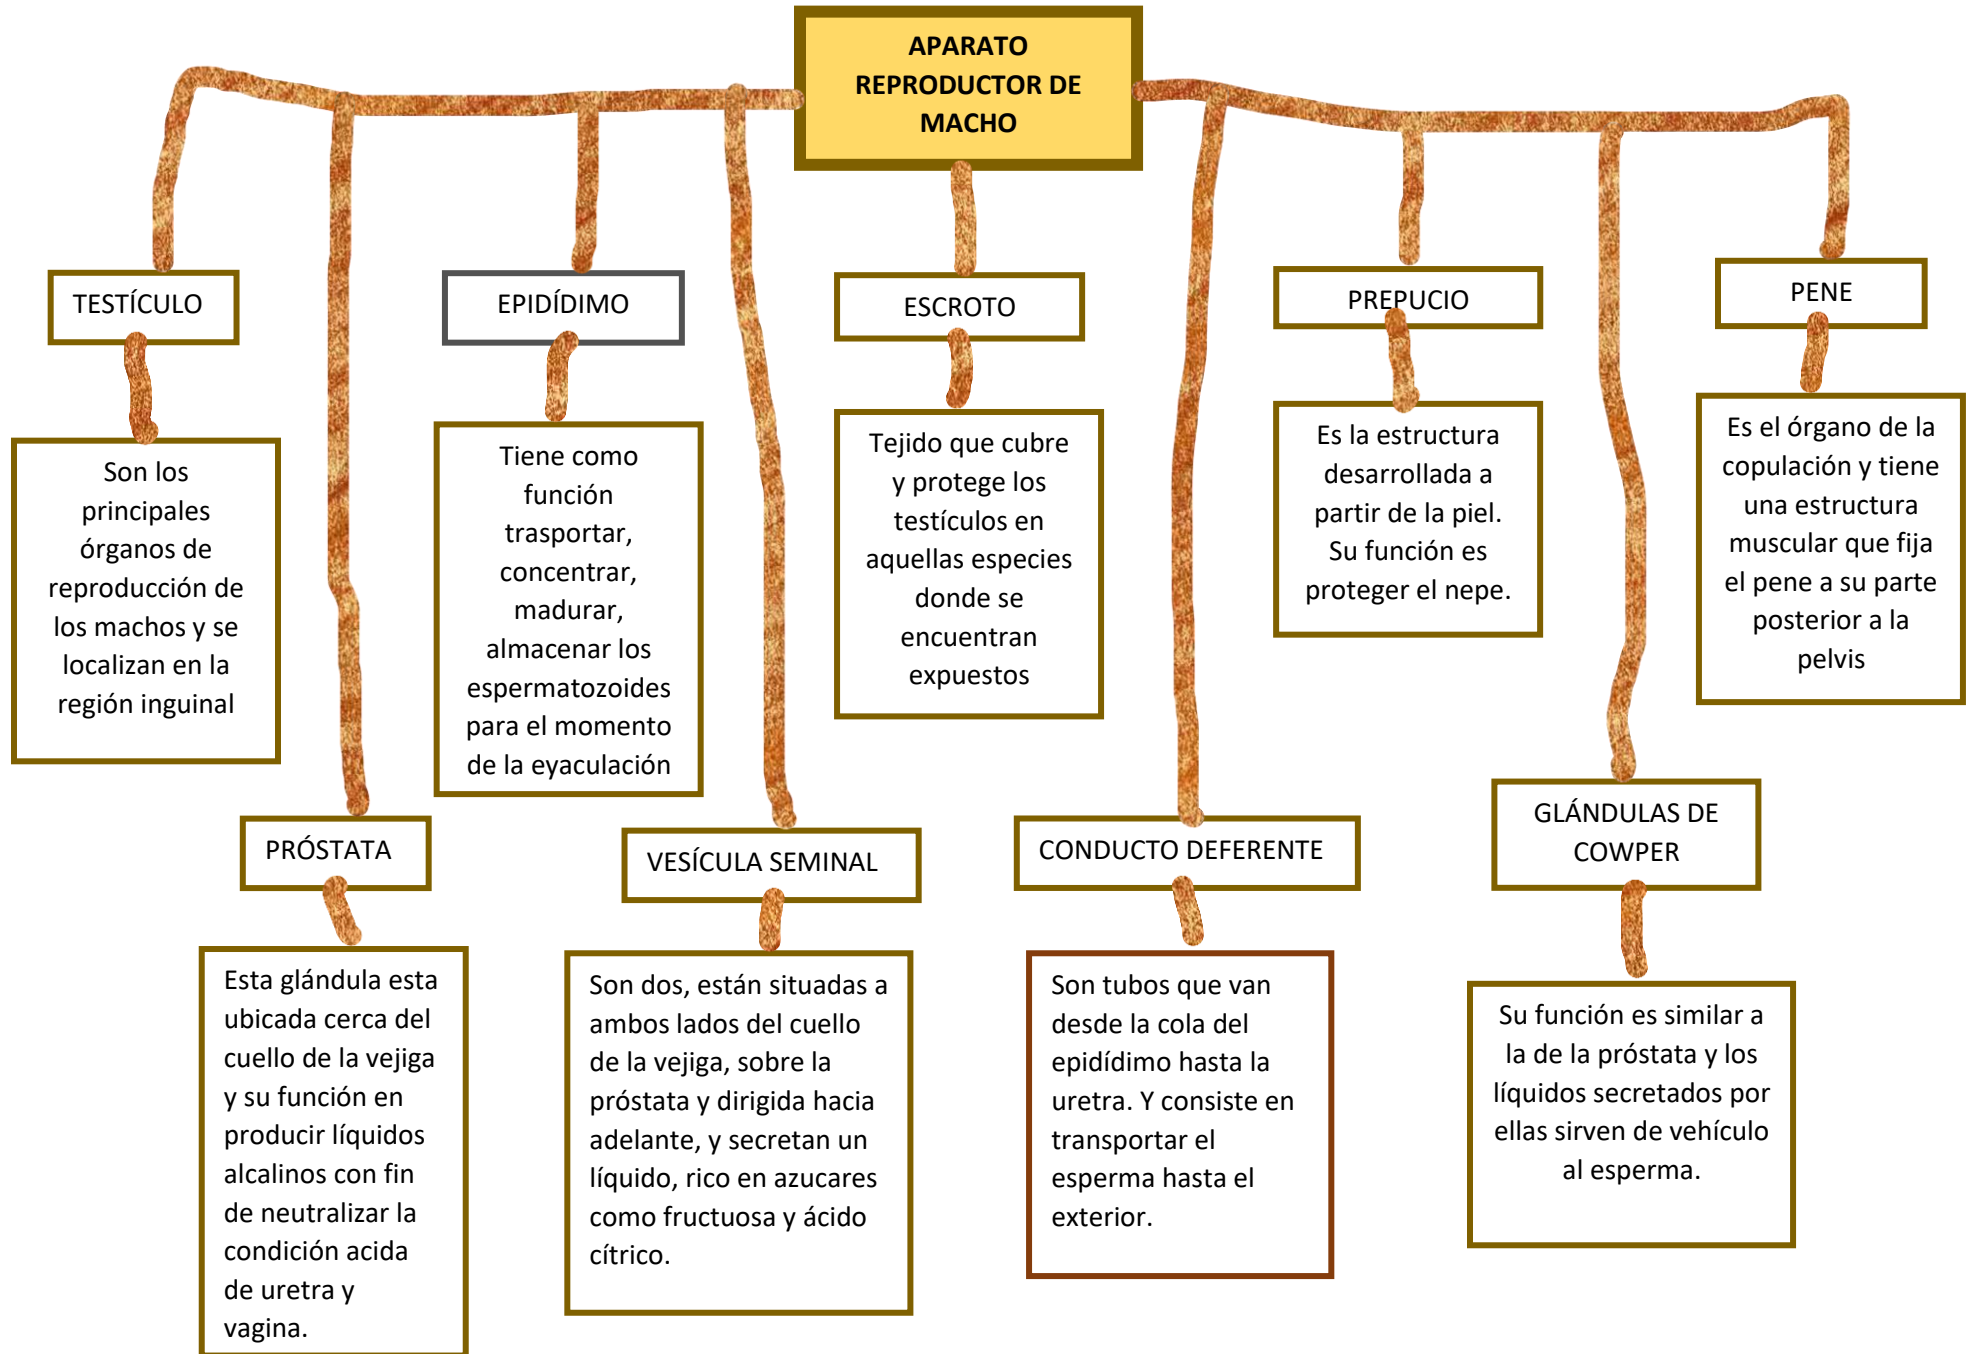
APARATO REPRODUCTOR DE MACHO

TESTÍCULO

Son los principales órganos de reproducción de los machos y se localizan en la región inguinal

EPIDÍDIMO

Tiene como función trasportar, concentrar, madurar, almacenar los espermatozoides para el momento de la eyaculación

ESCROTO

Tejido que cubre y protege los testículos en aquellas especies donde se encuentran expuestos

PREPUCIO

Es la estructura desarrollada a partir de la piel. Su función es proteger el nepe.

PENE

Es el órgano de la copulación y tiene una estructura muscular que fija el pene a su parte posterior a la pelvis

PRÓSTATA

Esta glándula esta ubicada cerca del cuello de la vejiga y su función en producir líquidos alcalinos con fin de neutralizar la condición acida de uretra y vagina.

VESÍCULA SEMINAL

Son dos, están situadas a ambos lados del cuello de la vejiga, sobre la próstata y dirigida hacia adelante, y secretan un líquido, rico en azucares como fructuosa y ácido cítrico.

CONDUCTO DEFERENTE

Son tubos que van desde la cola del epidídimo hasta la uretra. Y consiste en transportar el esperma hasta el exterior.

GLÁNDULAS DE COWPER

Su función es similar a la de la próstata y los líquidos secretados por ellas sirven de vehículo al esperma.